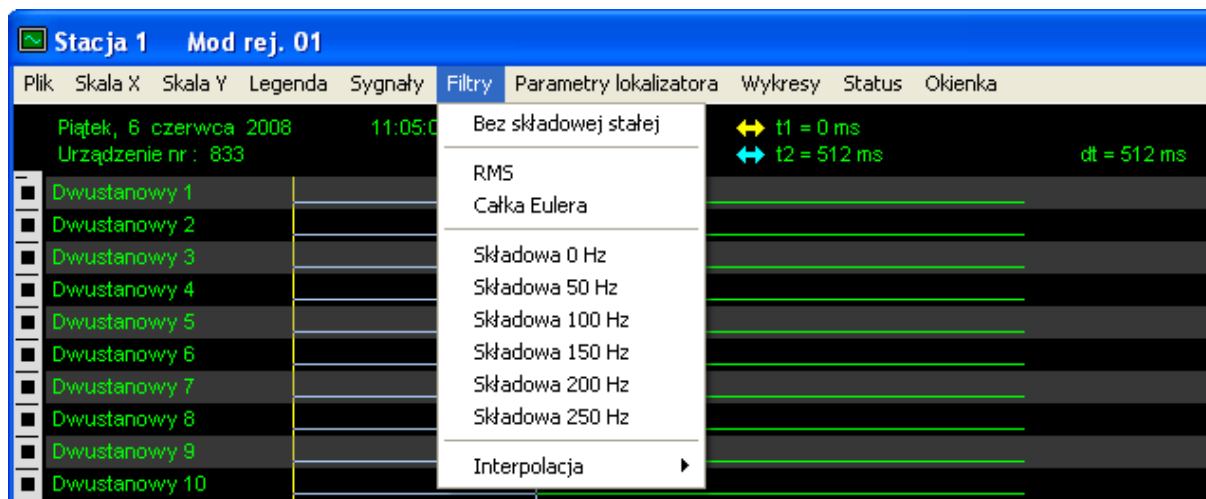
Stacja 1 Mod rej. 01

Plik Skala X Skala Y Legenda Sygnały Filtry Parametry lokalizatora Wykresy Status Okienka

Piątek, 6 czerwca 2008 11:05:0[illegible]
Urządzenie nr : 833

t1 = 0 ms
t2 = 512 ms
dt = 512 ms

Bez składowej stałej
RMS
Całka Eulera
Składowa 0 Hz
Składowa 50 Hz
Składowa 100 Hz
Składowa 150 Hz
Składowa 200 Hz
Składowa 250 Hz
Interpolacja

Dwustanowy 1
Dwustanowy 2
Dwustanowy 3
Dwustanowy 4
Dwustanowy 5
Dwustanowy 6
Dwustanowy 7
Dwustanowy 8
Dwustanowy 9
Dwustanowy 10